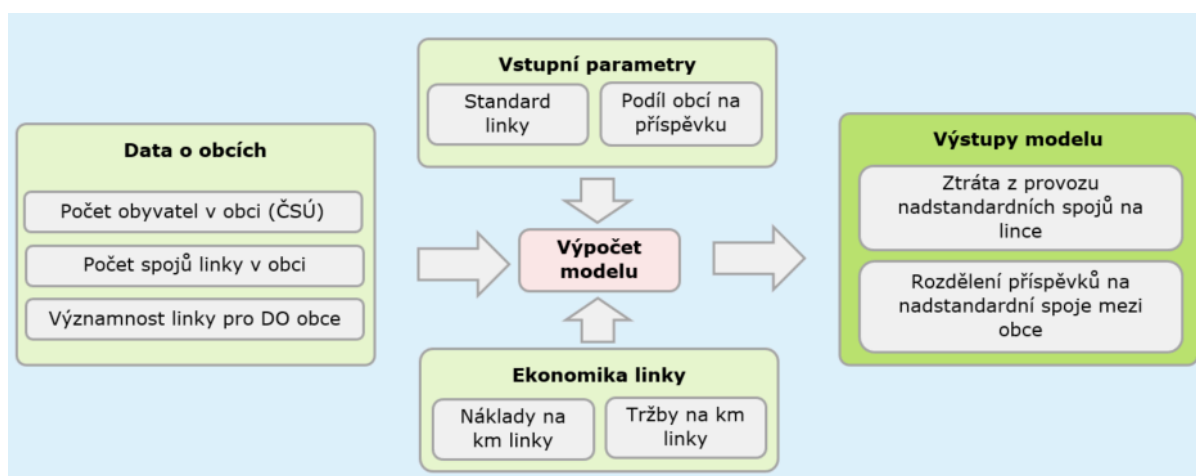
Vstupní parametry

Standard linky

Podíl obcí na příspěvku

Data o obcích

Počet obyvatel v obci (ČSÚ)

Počet spojů linky v obci

Významnost linky pro DO obce

Výpočet modelu

Výstupy modelu

Ztráta z provozu nadstandardních spojů na lince

Rozdělení příspěvků na nadstandardní spoje mezi obce

Ekonomika linky

Náklady na km linky

Tržby na km linky